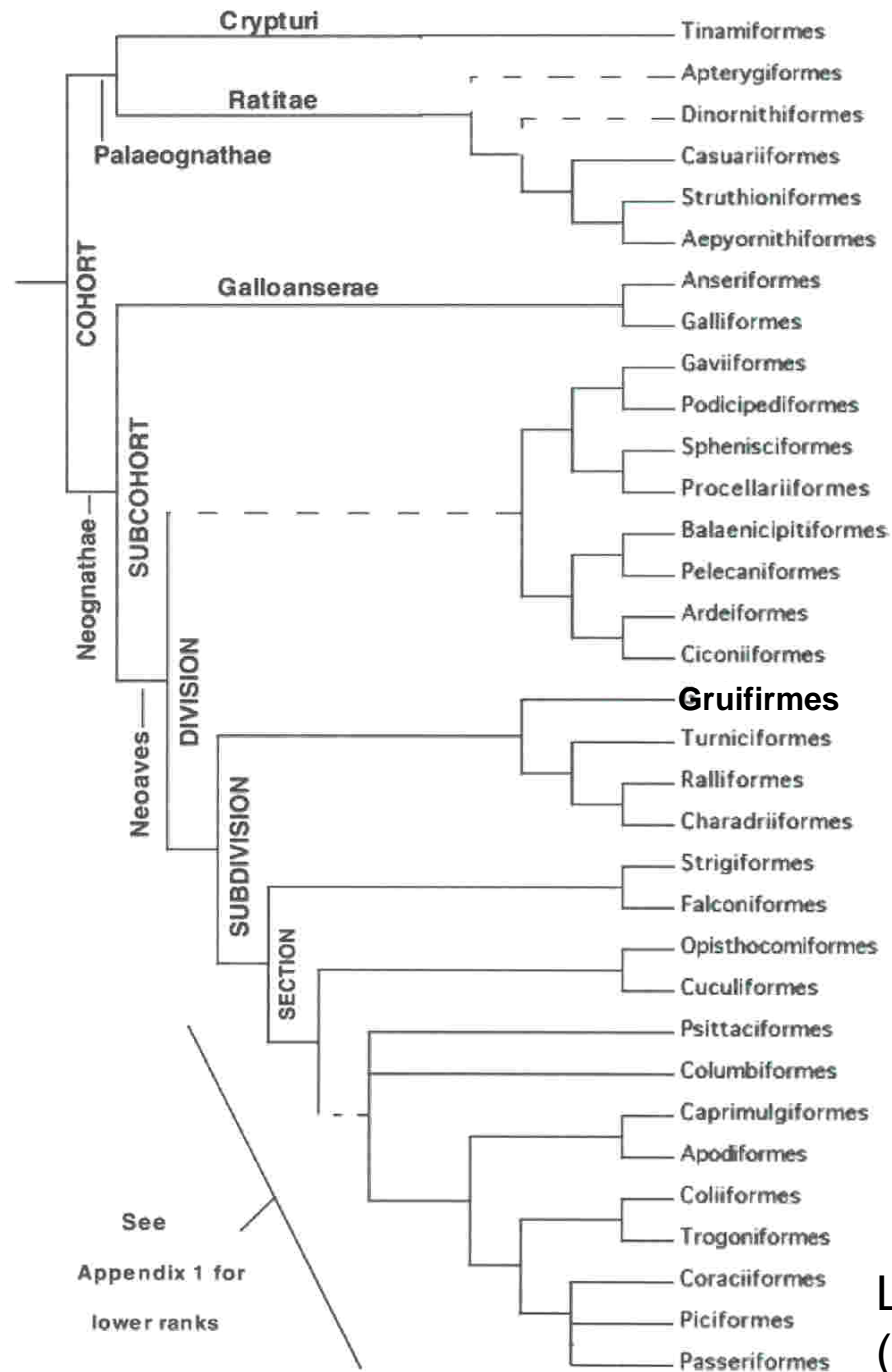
Crypturi
Ratitae
Palaeognathae
COHORT
Galloanserae
SUBCOHORT
Neognathae
DIVISION
Neoaves
SUBDIVISION
SECTION
See Appendix 1 for lower ranks

Tinamiformes
Apterygiformes
Dinornithiformes
Casuariiformes
Struthioniformes
Aepyornithiformes
Anseriformes
Galliformes
Gaviiformes
Podicipediformes
Sphenisciformes
Procellariiformes
Balaenicipitiformes
Pelecaniformes
Ardeiformes
Ciconiiformes
Gruifirmes
Turniciformes
Ralliformes
Charadriiformes
Strigiformes
Falconiformes
Opisthocomiformes
Cuculiformes
Psittaciformes
Columbiformes
Caprimulgiformes
Apodiformes
Coliiformes
Trogoniformes
Coraciiformes
Piciformes
Passeriformes

L
(